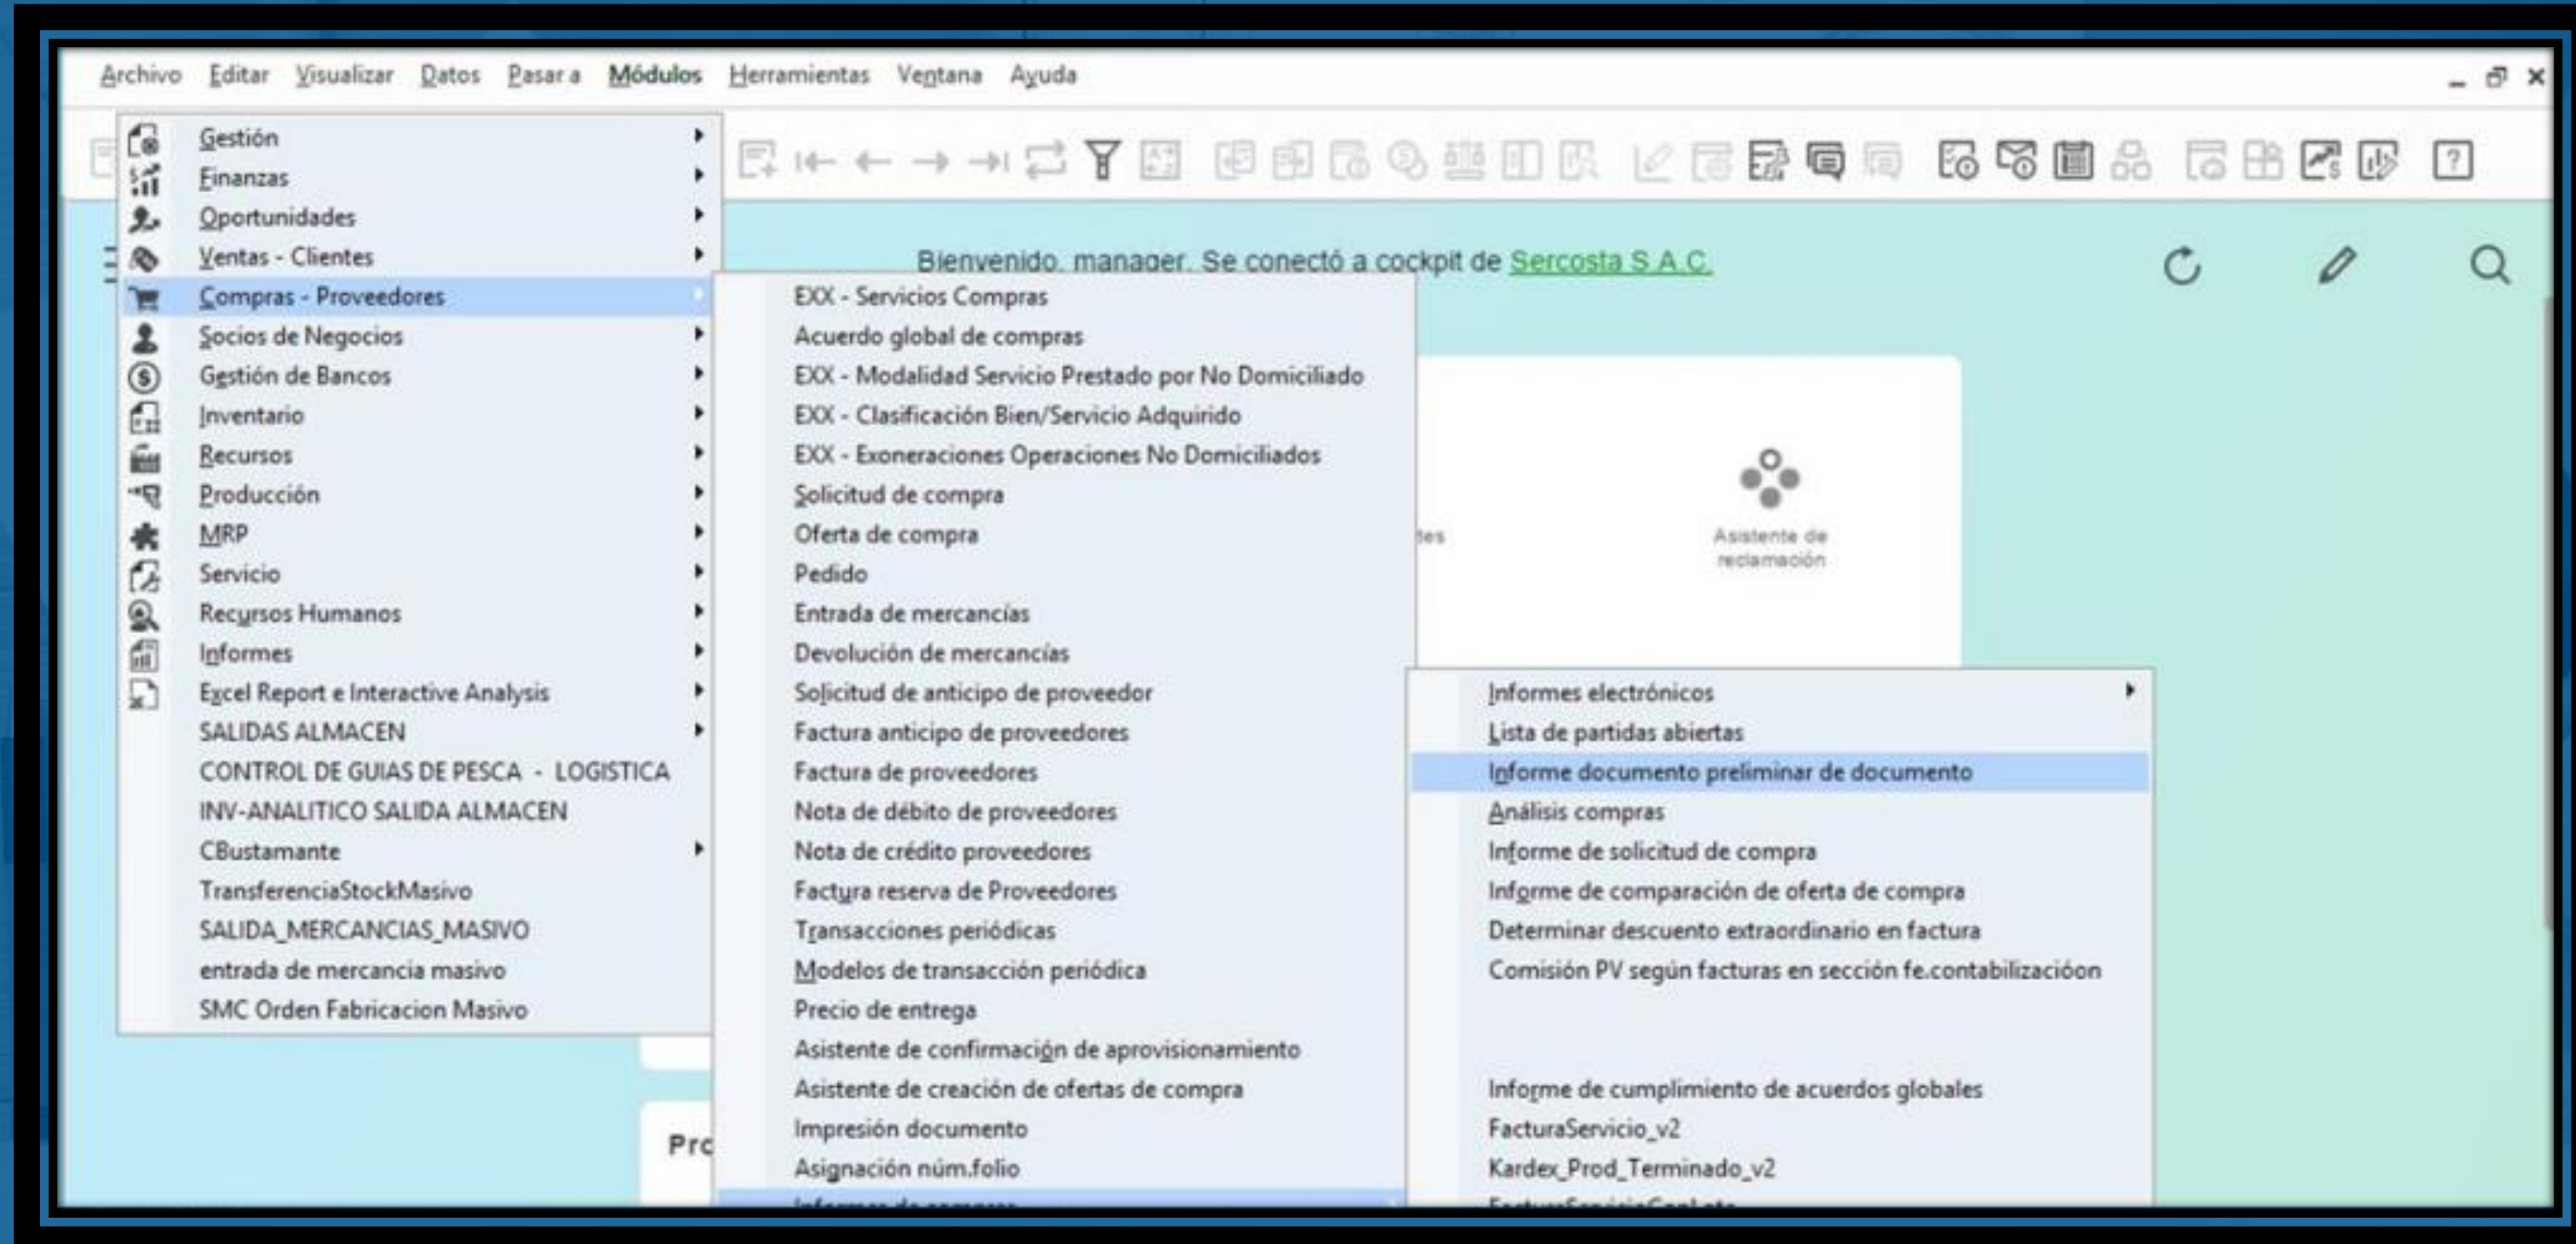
Archivo Editar Visualizar Datos Pasar a Módulos Herramientas Ventana Ayuda

Gestión
Finanzas
Oportunidades
Ventas - Clientes
Compras - Proveedores
Socios de Negocios
Gestión de Bancos
Inventario
Recursos
Producción
MRP
Servicio
Recursos Humanos
Informes
Excel Report e Interactive Analysis
SALIDAS ALMACEN
CONTROL DE GUIAS DE PESCA - LOGISTICA
INV-ANALITICO SALIDA ALMACEN
CBustamante
TransferenciaStockMasivo
SALIDA_MERCANCIAS_MASIVO
entrada de mercancia masivo
SMC Orden Fabricacion Masivo

EXX - Servicios Compras
Acuerdo global de compras
EXX - Modalidad Servicio Prestado por No Domiciliado
EXX - Clasificación Bien/Servicio Adquirido
EXX - Exoneraciones Operaciones No Domiciliados
Solicitud de compra
Oferta de compra
Pedido
Entrada de mercancías
Devolución de mercancías
Solicitud de anticipo de proveedor
Factura anticipo de proveedores
Factura de proveedores
Nota de débito de proveedores
Nota de crédito proveedores
Factura reserva de Proveedores
Transacciones periódicas
Modelos de transacción periódica
Precio de entrega
Asistente de confirmación de aprovisionamiento
Asistente de creación de ofertas de compra
Impresión documento
Asignación núm.folio
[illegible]

Bienvenido, manager. Se conectó a cockpit de Sercosta S.A.C.

tes

Asistente de reclamación

Pro

Informes electrónicos
Lista de partidas abiertas
Informe documento preliminar de documento
Análisis compras
Informe de solicitud de compra
Informe de comparación de oferta de compra
Determinar descuento extraordinario en factura
Comisión PV según facturas en sección fe.contabilizacióon
Informe de cumplimiento de acuerdos globales
FacturaServicio_v2
Kardex_Prod_Terminado_v2
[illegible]